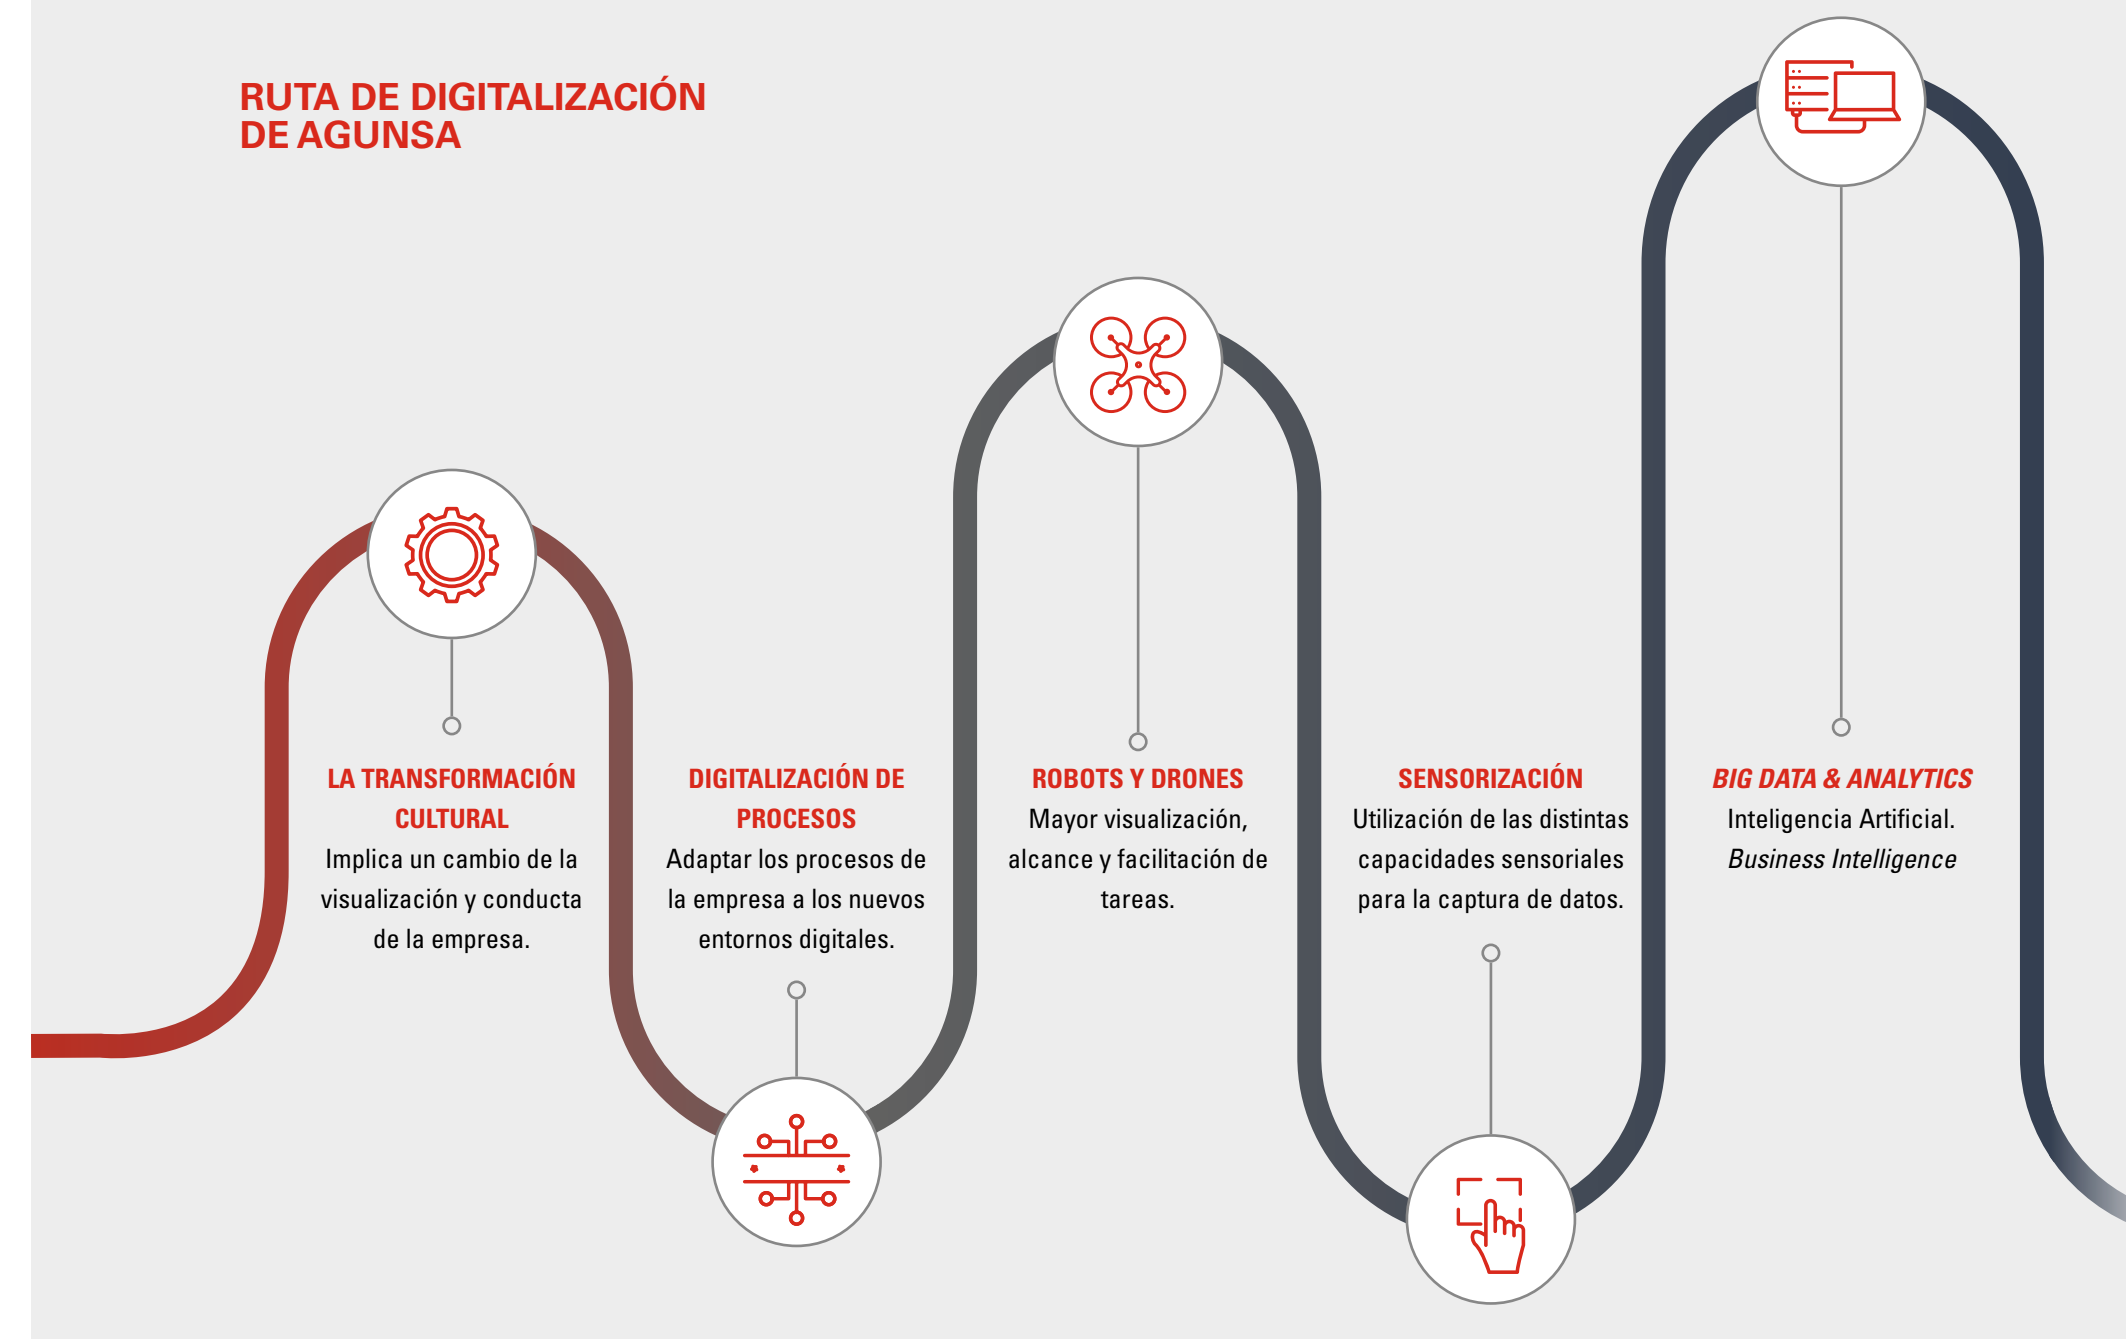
RUTA DE DIGITALIZACIÓN DE AGUNSA

LA TRANSFORMACIÓN CULTURAL
Implica un cambio de la visualización y conducta de la empresa.

DIGITALIZACIÓN DE PROCESOS
Adaptar los procesos de la empresa a los nuevos entornos digitales.

ROBOTS Y DRONES
Mayor visualización, alcance y facilitación de tareas.

SENSORIZACIÓN
Utilización de las distintas capacidades sensoriales para la captura de datos.

BIG DATA & ANALYTICS
Inteligencia Artificial.
Business Intelligence